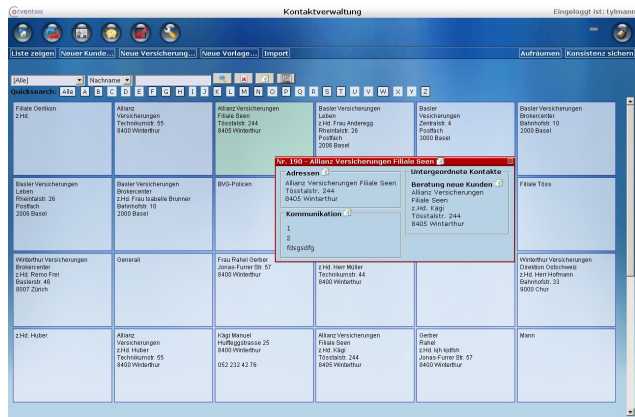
orventas

Kontaktverwaltung

Eingeloggt ist: tylmann

Liste zeigen | Neuer Kunde... | Neue Verbindung... | Neue Vorlage... | Import

Aufräumen | Konsistenz sichern

[Alle] | Nachname

Quicksearch: Alle A B C D E F G H I J K L M N O P Q R S T U V W X Y Z

Filiale Oerlikon
z.Hd.

Allianz
Versicherungen
Technikumstr. 55
8400 Winterthur

Allianz Versicherungen
Filiale Seen
Tösstalstr. 244
8405 Winterthur

Basler Versicherungen
Leben
z.Hd. Frau Anderegg
Rheinstalstr. 26
Postfach
2006 Basel

Basler
Versicherungen
Zentralstr. 4
Postfach
3000 Basel

Basler Versicherungen
Brokercenter
Bahnhofstr. 10
2000 Basel

Basler Versicherungen
Leben
Rheinstalstr. 26
Postfach
2006 Basel

Basler Versicherungen
Brokercenter
z.Hd. Frau Isabelle Brunner
Bahnhofstr. 10
2000 Basel

BVG-Policen

Filiale Töss

Nr. 190 - Allianz Versicherungen Filiale Seen

Adressen
Allianz Versicherungen Filiale Seen
Tösstalstr. 244
8405 Winterthur

Kommunikation
1
2
fdsgsdfg

Untergeordnete Kontakte
Beratung neue Kunden
Allianz Versicherungen
Filiale Seen
z.Hd. Kägi
Tösstalstr. 244
8405 Winterthur

Winterthur Versicherungen
Brokercenter
z.Hd. Remo Frei
Baslerstr. 46
8007 Zürich

Generali

Frau Rahel Gerber
Jonas-Furrer Str. 57
8400 Winterthur

z.Hd. Herr Müller
Technikumstr. 44
8400 Winterthur

Winterthur Versicherungen
Direktion Ostschweiz
z.Hd. Herr Hofmann
Bahnhofstr. 33
9000 Chur

z.Hd. Huber

Allianz
Versicherungen
z.Hd. Huber
Technikumstr. 55
8400 Winterthur

Kägi Manuel
Hoffeggstrasse 25
8400 Winterthur

052 232 42 76

Allianz Versicherungen
Filiale Seen
z.Hd. Kägi
Tösstalstr. 244
8405 Winterthur

Gerber
Rahel
z.Hd. kjh kdfsh
Jonas-Furrer Str. 57
8400 Winterthur

Mann